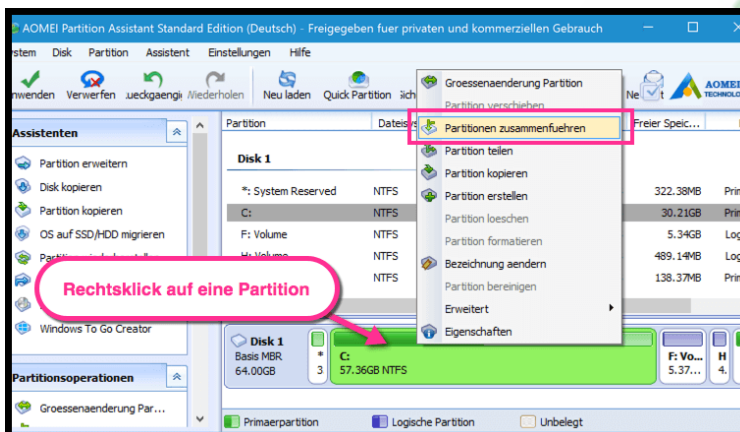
AOMEI Partition Assistant Standard Edition (Deutsch) - Freigegeben fuer privaten und kommerziellen Gebrauch

stem Disk Partition Assistent Einstellungen Hilfe

nwenden Verwerfen ueckgaengi Wiederholen Neu laden Quick Partition ich Ne AOME TECHNOLO

Assistenten
Partition erweitern
Disk kopieren
Partition kopieren
OS auf SSD/HDD migrieren
Parti
Windows To Go Creator

Partitionsoperationen
Groessenaenderung Par...

| Partition | Dateis | | Freier Speic... | |
|---|---|---|---|---|
| Disk 1 | | | | |
| *: System Reserved | NTFS | | 322.38MB | Prin |
| C: | NTFS | | 30.21GB | Prin |
| F: Volume | NTFS | | 5.34GB | Log |
| H: Volume | NTFS | | 489.14MB | Log |
| | NTFS | | 138.37MB | Prin |

Groessenaenderung Partition
Partition verschieben
Partitionen zusammenfuehren
Partition teilen
Partition kopieren
Partition erstellen
Partition loeschen
Partition formatieren
Bezeichnung aendern
Partition bereinigen
Erweitert
Eigenschaften

Rechtsklick auf eine Partition

Disk 1
Basis MBR
64.00GB
*
3
C:
57.36GB NTFS
F: Vo...
5.37...
H
4.

Primaerpartition Logische Partition Unbelegt